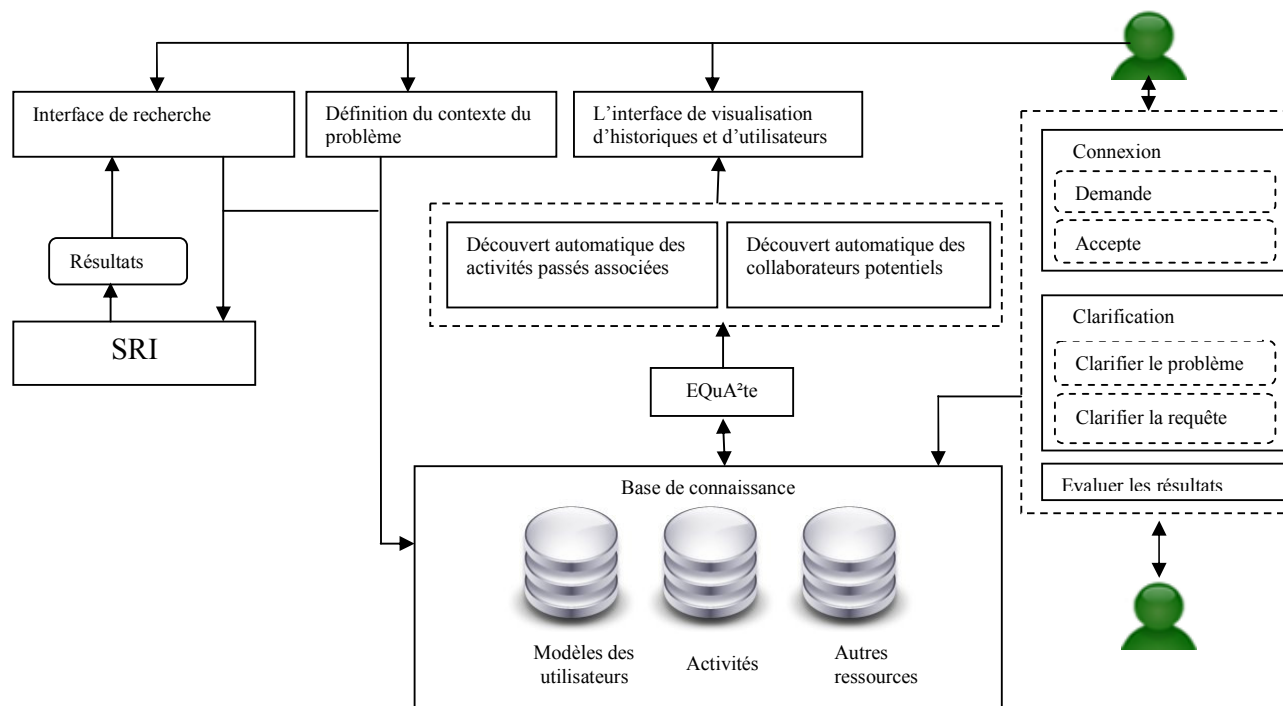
Interface de recherche

Définition du contexte du problème

L'interface de visualisation d'historiques et d'utilisateurs

Résultats

SRI

Découvert automatique des activités passés associées

Découvert automatique des collaborateurs potentiels

EQuA²te

Connexion

Demande

Accepte

Clarification

Clarifier le problème

Clarifier la requête

Evaluer les résultats

Base de connaissance

Modèles des utilisateurs

Activités

Autres ressources